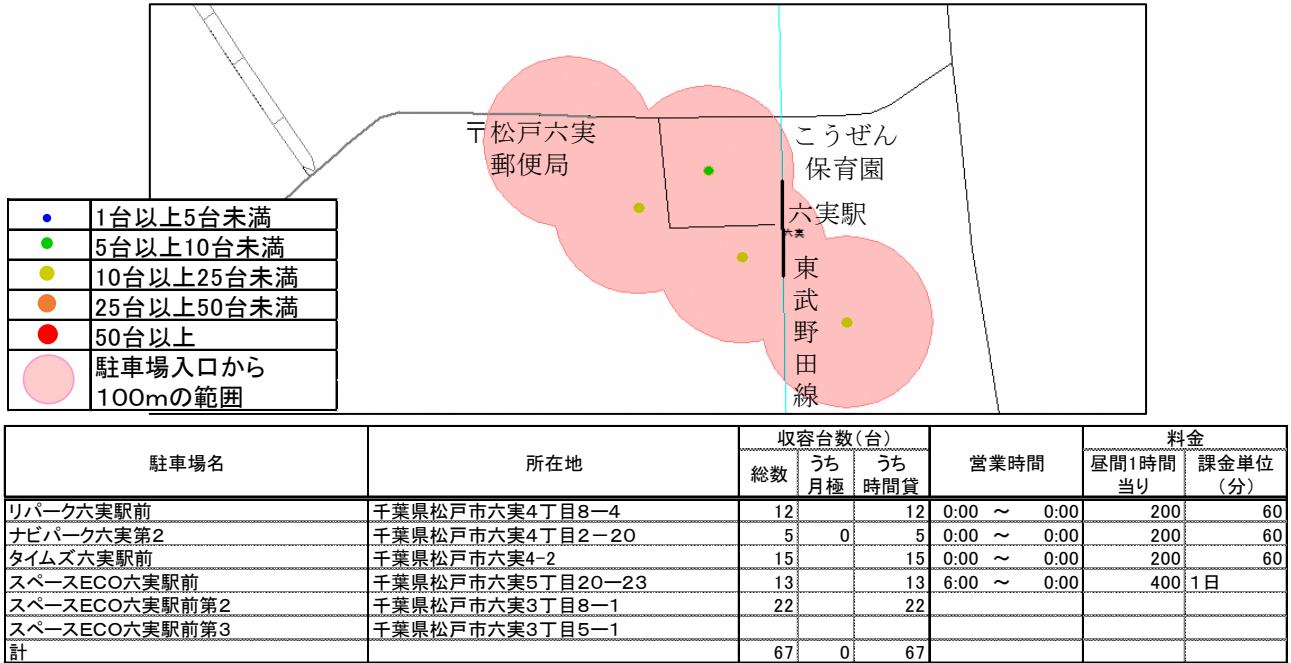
〒松戸六実
郵便局

こうぜん
保育園

六実駅
六実

東
武
野
田
線

| | |
|---|---|
| ● | 1台以上5台未満 |
| ● | 5台以上10台未満 |
| ● | 10台以上25台未満 |
| ● | 25台以上50台未満 |
| ● | 50台以上 |
| | 駐車場入口から100mの範囲 |

| 駐車場名 | 所在地 | 収容台数(台) 総数 | うち月極 | うち時間貸 | 営業時間 | 料金 昼間1時間当り | 課金単位(分) |
|---|---|---|---|---|---|---|---|
| リパーク六実駅前 | 千葉県松戸市六実4丁目8−4 | 12 | | 12 | 0:00 〜 0:00 | 200 | 60 |
| ナビパーク六実第2 | 千葉県松戸市六実4丁目2−20 | 5 | 0 | 5 | 0:00 〜 0:00 | 200 | 60 |
| タイムズ六実駅前 | 千葉県松戸市六実4-2 | 15 | | 15 | 0:00 〜 0:00 | 200 | 60 |
| スペースECO六実駅前 | 千葉県松戸市六実5丁目20−23 | 13 | | 13 | 6:00 〜 0:00 | 400 | 1日 |
| スペースECO六実駅前第2 | 千葉県松戸市六実3丁目8−1 | 22 | | 22 | | | |
| スペースECO六実駅前第3 | 千葉県松戸市六実3丁目5−1 | | | | | | |
| 計 | | 67 | 0 | 67 | | | |